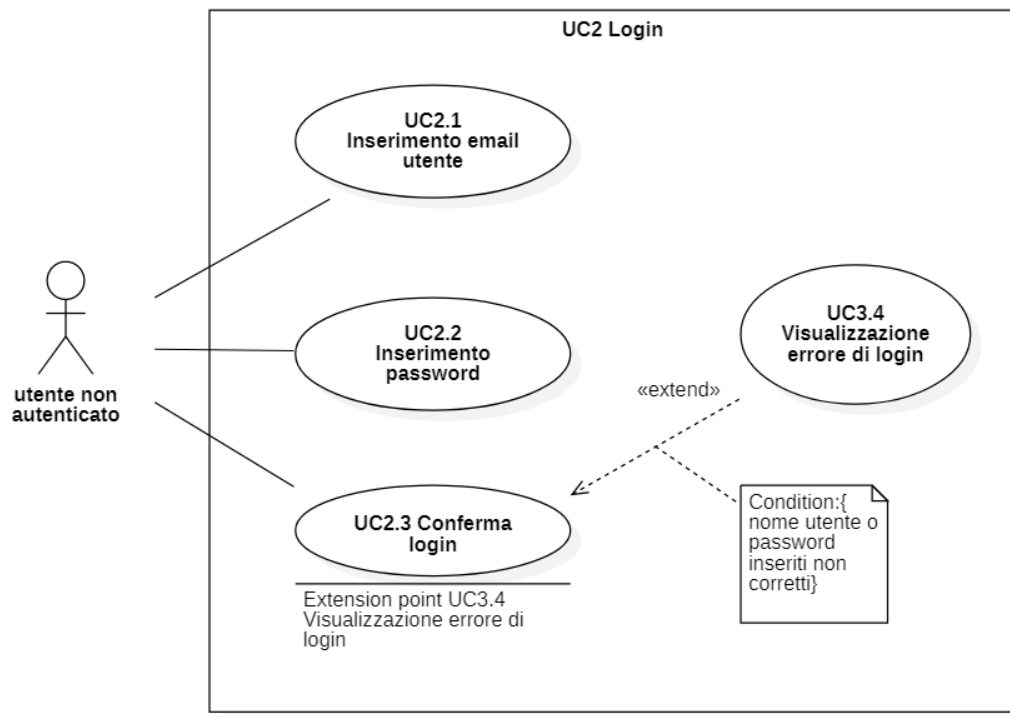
UC2 Login

UC2.1 Inserimento email utente

UC2.2 Inserimento password

UC3.4 Visualizzazione errore di login

«extend»

utente non autenticato

UC2.3 Conferma login

Extension point UC3.4 Visualizzazione errore di login

Condition:{ nome utente o password inseriti non corretti}